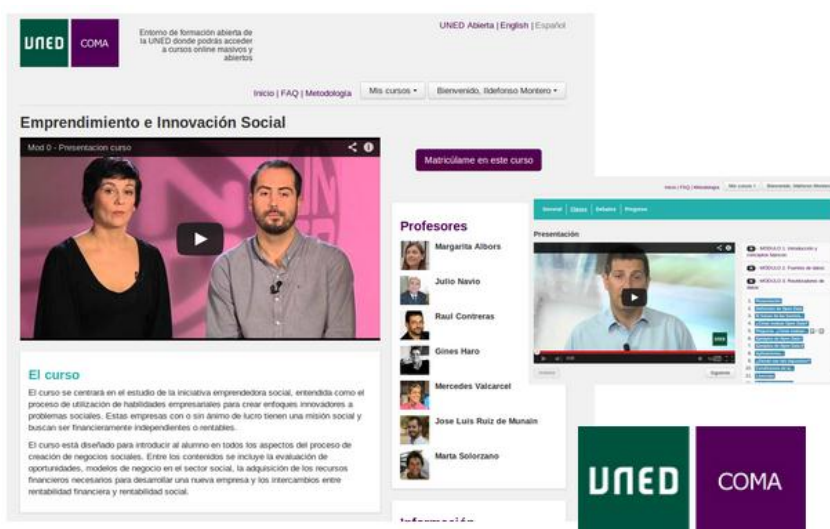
UNED COMA

Entorno de formación abierta de la UNED donde podrás acceder a cursos online masivos y abiertos

UNED Abierta | English | Español

Inicio | FAQ | Metodología

Mis cursos ▾

Bienvenido, Ildefonso Montero ▾

Emprendimiento e Innovación Social

Mod 0 - Presentacion curso

Matricúlame en este curso

Profesores

Margarita Albors

Julio Navio

Raul Contreras

Gines Haro

Mercedes Valcarcel

Jose Luis Ruiz de Munain

Marta Solorzano

El curso

El curso se centrará en el estudio de la iniciativa emprendedora social, entendida como el proceso de utilización de habilidades empresariales para crear enfoques innovadores a problemas sociales. Estas empresas con o sin ánimo de lucro tienen una misión social y buscan ser financieramente independientes o rentables.

El curso está diseñado para introducir al alumno en todos los aspectos del proceso de creación de negocios sociales. Entre los contenidos se incluye la evaluación de oportunidades, modelos de negocio en el sector social, la adquisición de los recursos financieros necesarios para desarrollar una nueva empresa y los intercambios entre rentabilidad financiera y rentabilidad social.

Información

Inicio | FAQ | Metodología Mis cursos ▾ Bienvenido, Ildefonso Montero

General Clases Debates Progreso

Presentación

MODULO 1: Introducción y conceptos básicos

MODULO 2: Fuentes de datos

MODULO 3: Reutilización de datos

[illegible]

Anterior

Siguiente

UNED COMA